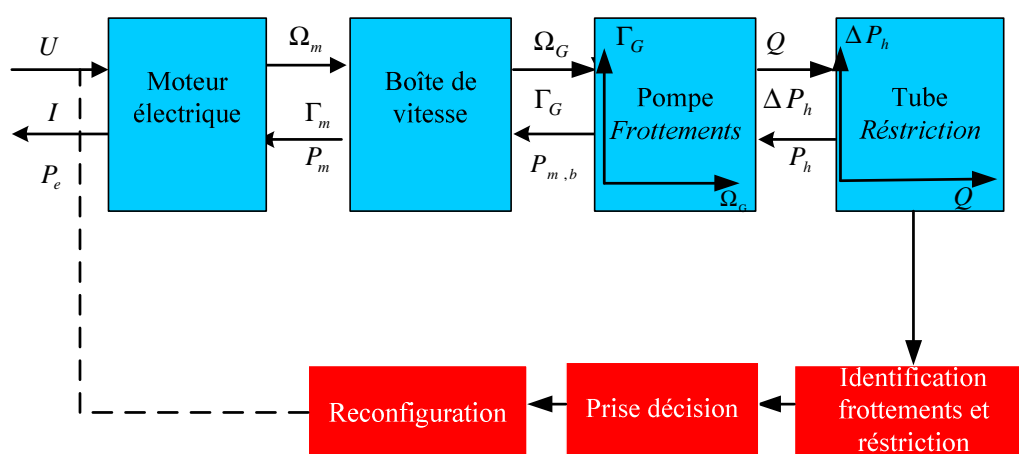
$U$

$I$

$P_e$

Moteur électrique

$\Omega_m$

$\Gamma_m$

$P_m$

Boîte de vitesse

$\Omega_G$

$\Gamma_G$

$P_{m,b}$

$\Gamma_G$

Pompe
*Frottements*

$\Omega_G$

$Q$

$\Delta P_h$

$P_h$

$\Delta P_h$

Tube
*Réstriction*

$Q$

Reconfiguration

Prise décision

Identification frottements et réstriction